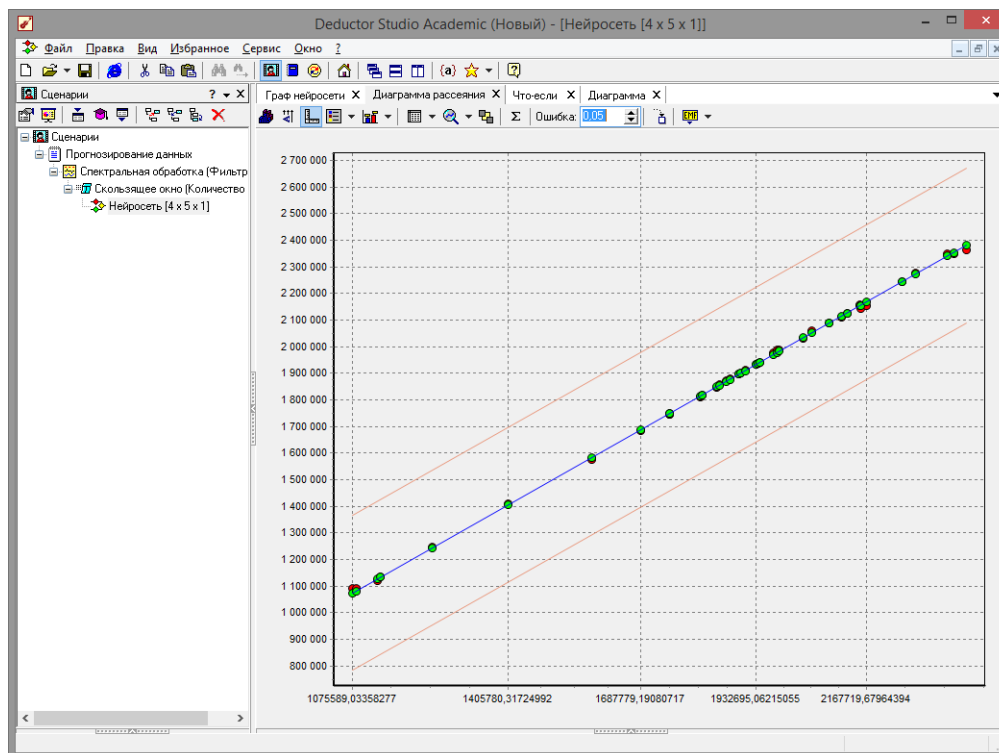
Deductor Studio Academic (Новый) - [Нейросеть [4 x 5 x 1]]

Файл Правка Вид Избранное Сервис Окно ?

{a}

Сценарии ? ▾ X

Сценарии
Прогнозирование данных
Спектральная обработка (Фильтр
Скользящее окно (Количество
Нейросеть [4 x 5 x 1]

Граф нейросети X Диаграмма рассеяния X Что-если X Диаграмма X

Σ Ошибка: 0,05

2 700 000
2 600 000
2 500 000
2 400 000
2 300 000
2 200 000
2 100 000
2 000 000
1 900 000
1 800 000
1 700 000
1 600 000
1 500 000
1 400 000
1 300 000
1 200 000
1 100 000
1 000 000
900 000
800 000

1075589,03358277 1405780,31724992 1687779,19080717 1932695,06215055 2167719,67964394